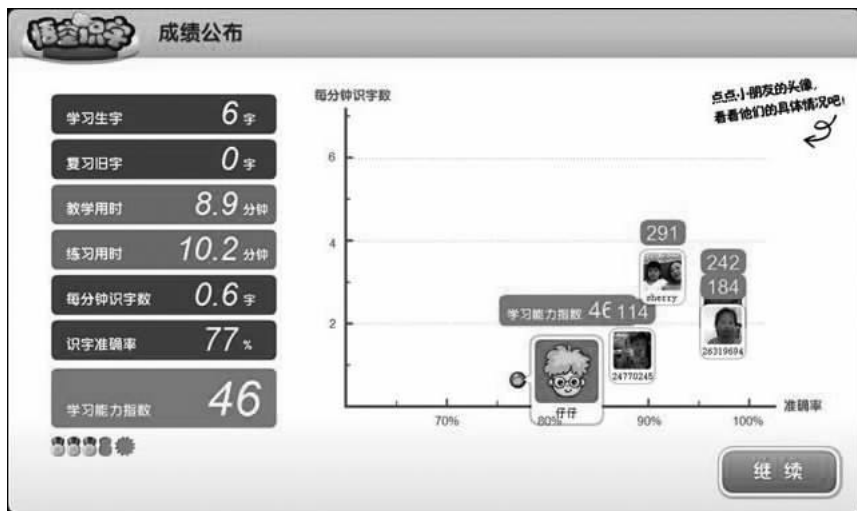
悟空识字 成绩公布

学习生字 6字
复习旧字 0字
教学用时 8.9分钟
练习用时 10.2分钟
每分钟识字数 0.6字
识字准确率 77%
学习能力指数 46

每分钟识字数
6
4
2
70%
80%
90%
100%
准确率

点点小朋友的头像，看看他们的具体情况吧！

291
sherry
242
184
26319694
学习能力指数 46
114
24770245
仔仔

继续